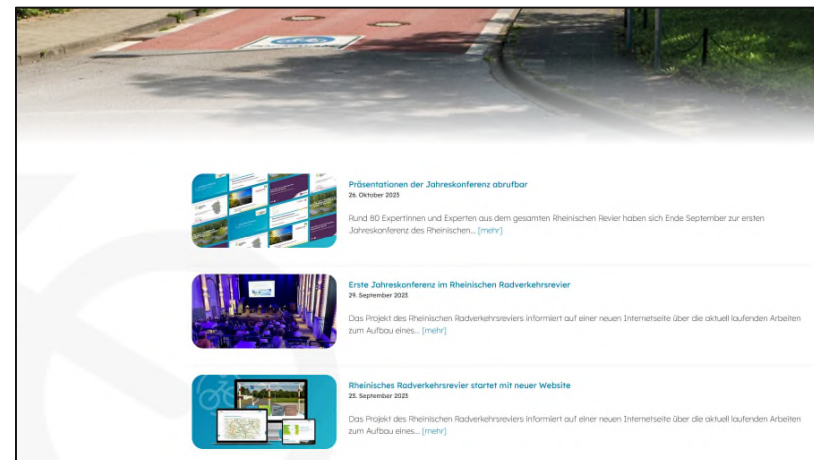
Präsentationen der Jahreskonferenz abrufbar
26. Oktober 2023

Rund 80 Expertinnen und Experten aus dem gesamten Rheinischen Revier haben sich Ende September zur ersten Jahreskonferenz des Rheinischen… [mehr]

Erste Jahreskonferenz im Rheinischen Radverkehrsrevier
29. September 2023

Das Projekt des Rheinischen Radverkehrsreviers informiert auf einer neuen Internetseite über die aktuell laufenden Arbeiten zum Aufbau eines… [mehr]

Rheinisches Radverkehrsrevier startet mit neuer Website
25. September 2023

Das Projekt des Rheinischen Radverkehrsreviers informiert auf einer neuen Internetseite über die aktuell laufenden Arbeiten zum Aufbau eines… [mehr]